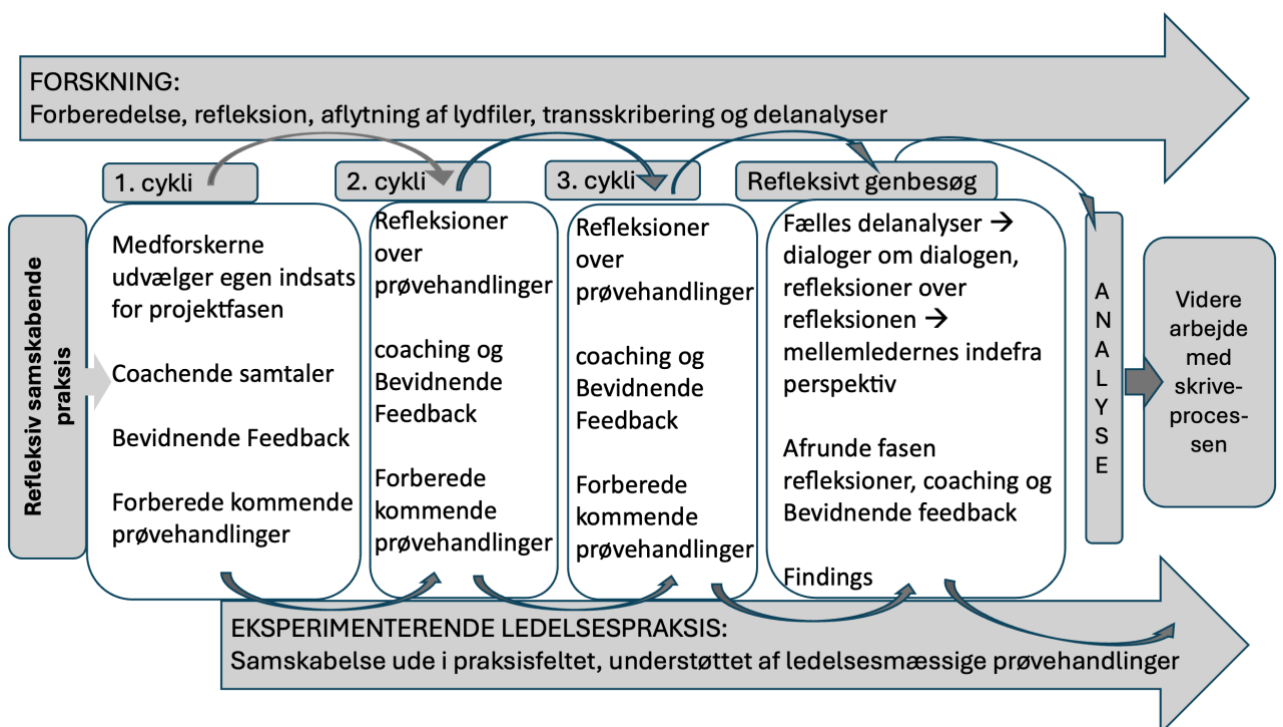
FORSKNING:
Forberedelse, refleksion, aflytning af lydfiler, transskribering og delanalyser

1. cykli

2. cykli

3. cykli

Refleksivt genbesøg

Refleksiv samskabende praksis

Medforskerne udvælger egen indsats for projektfasen

Coachende samtaler

Bevidnende Feedback

Forberede kommende prøvehandlinger

Refleksioner over prøvehandlinger

coaching og Bevidnende Feedback

Forberede kommende prøvehandlinger

Refleksioner over prøvehandlinger

coaching og Bevidnende Feedback

Forberede kommende prøvehandlinger

Fælles delanalyser → dialoger om dialogen, refleksioner over refleksionen → mellemledernes indefra perspektiv

Afrunde fasen refleksioner, coaching og Bevidnende feedback

Findings

A N A L Y S E

Videre arbejde med skriveprocessen

EKSPERIMENTERENDE LEDELSESPRAKSIS:
Samskabelse ude i praksisfeltet, understøttet af ledelsesmæssige prøvehandlinger